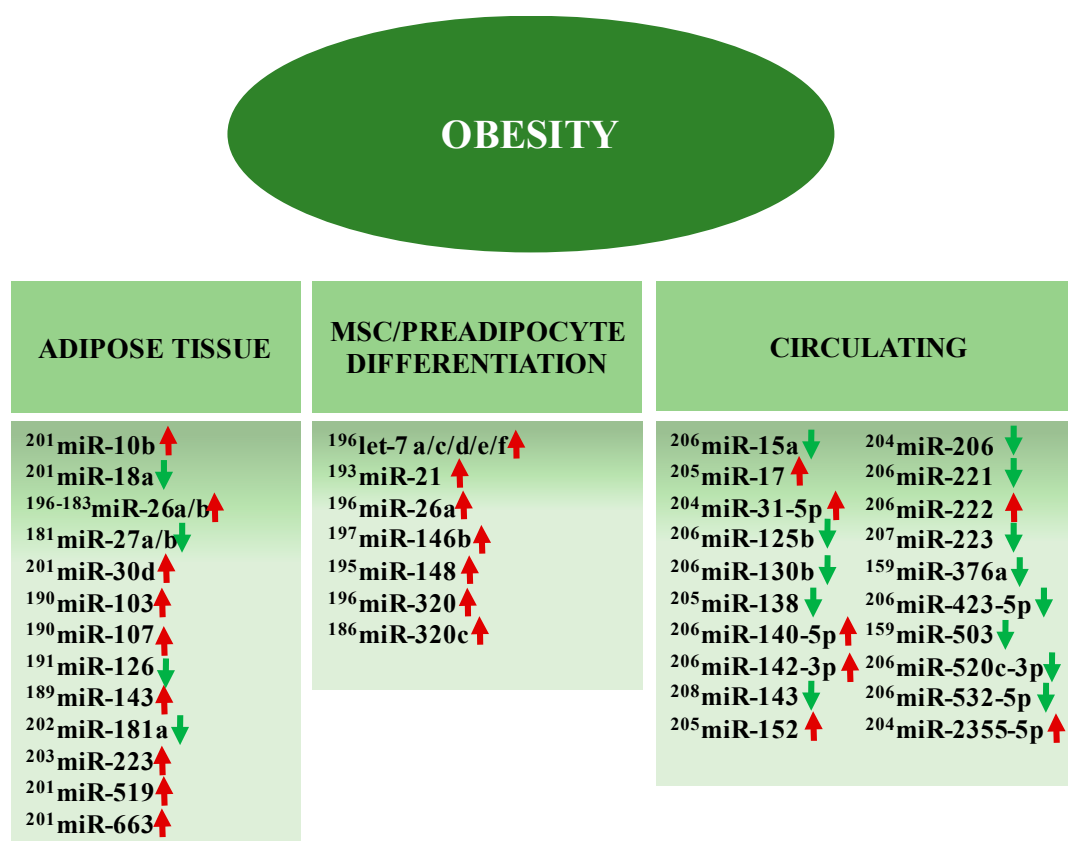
OBESITY

ADIPOSE TISSUE

$^{201}$miR-10b ↑
$^{201}$miR-18a ↓
$^{196-183}$miR-26a/b ↑
$^{181}$miR-27a/b ↓
$^{201}$miR-30d ↑
$^{190}$miR-103 ↑
$^{190}$miR-107 ↑
$^{191}$miR-126 ↓
$^{189}$miR-143 ↑
$^{202}$miR-181a ↓
$^{203}$miR-223 ↑
$^{201}$miR-519 ↑
$^{201}$miR-663 ↑

MSC/PREADIPOCYTE DIFFERENTIATION

$^{196}$let-7 a/c/d/e/f ↑
$^{193}$miR-21 ↑
$^{196}$miR-26a ↑
$^{197}$miR-146b ↑
$^{195}$miR-148 ↑
$^{196}$miR-320 ↑
$^{186}$miR-320c ↑

CIRCULATING

$^{206}$miR-15a ↓
$^{205}$miR-17 ↑
$^{204}$miR-31-5p ↑
$^{206}$miR-125b ↓
$^{206}$miR-130b ↓
$^{205}$miR-138 ↓
$^{206}$miR-140-5p ↑
$^{206}$miR-142-3p ↑
$^{208}$miR-143 ↓
$^{205}$miR-152 ↑

$^{204}$miR-206 ↓
$^{206}$miR-221 ↓
$^{206}$miR-222 ↑
$^{207}$miR-223 ↓
$^{159}$miR-376a ↓
$^{206}$miR-423-5p ↓
$^{159}$miR-503 ↓
$^{206}$miR-520c-3p ↓
$^{206}$miR-532-5p ↓
$^{204}$miR-2355-5p ↑